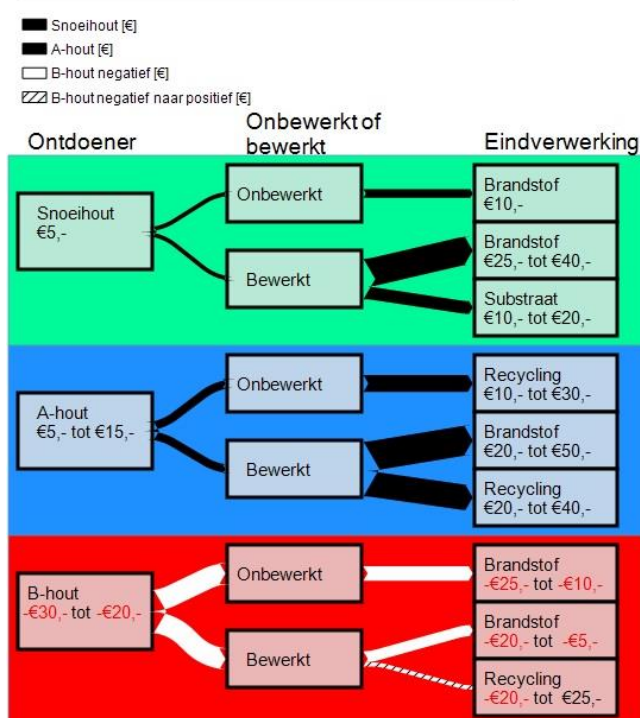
Snoeihout [€]
A-hout [€]
B-hout negatief [€]
B-hout negatief naar positief [€]

Ontdoener

Onbewerkt of bewerkt

Eindverwerking

Snoeihout
€5,-

Onbewerkt

Bewerkt

Brandstof
€10,-

Brandstof
€25,- tot €40,-

Substraat
€10,- tot €20,-

A-hout
€5,- tot €15,-

Onbewerkt

Bewerkt

Recycling
€10,- tot €30,-

Brandstof
€20,- tot €50,-

Recycling
€20,- tot €40,-

B-hout
-€30,- tot -€20,-

Onbewerkt

Bewerkt

Brandstof
-€25,- tot -€10,-

Brandstof
-€20,- tot -€5,-

Recycling
-€20,- tot €25,-